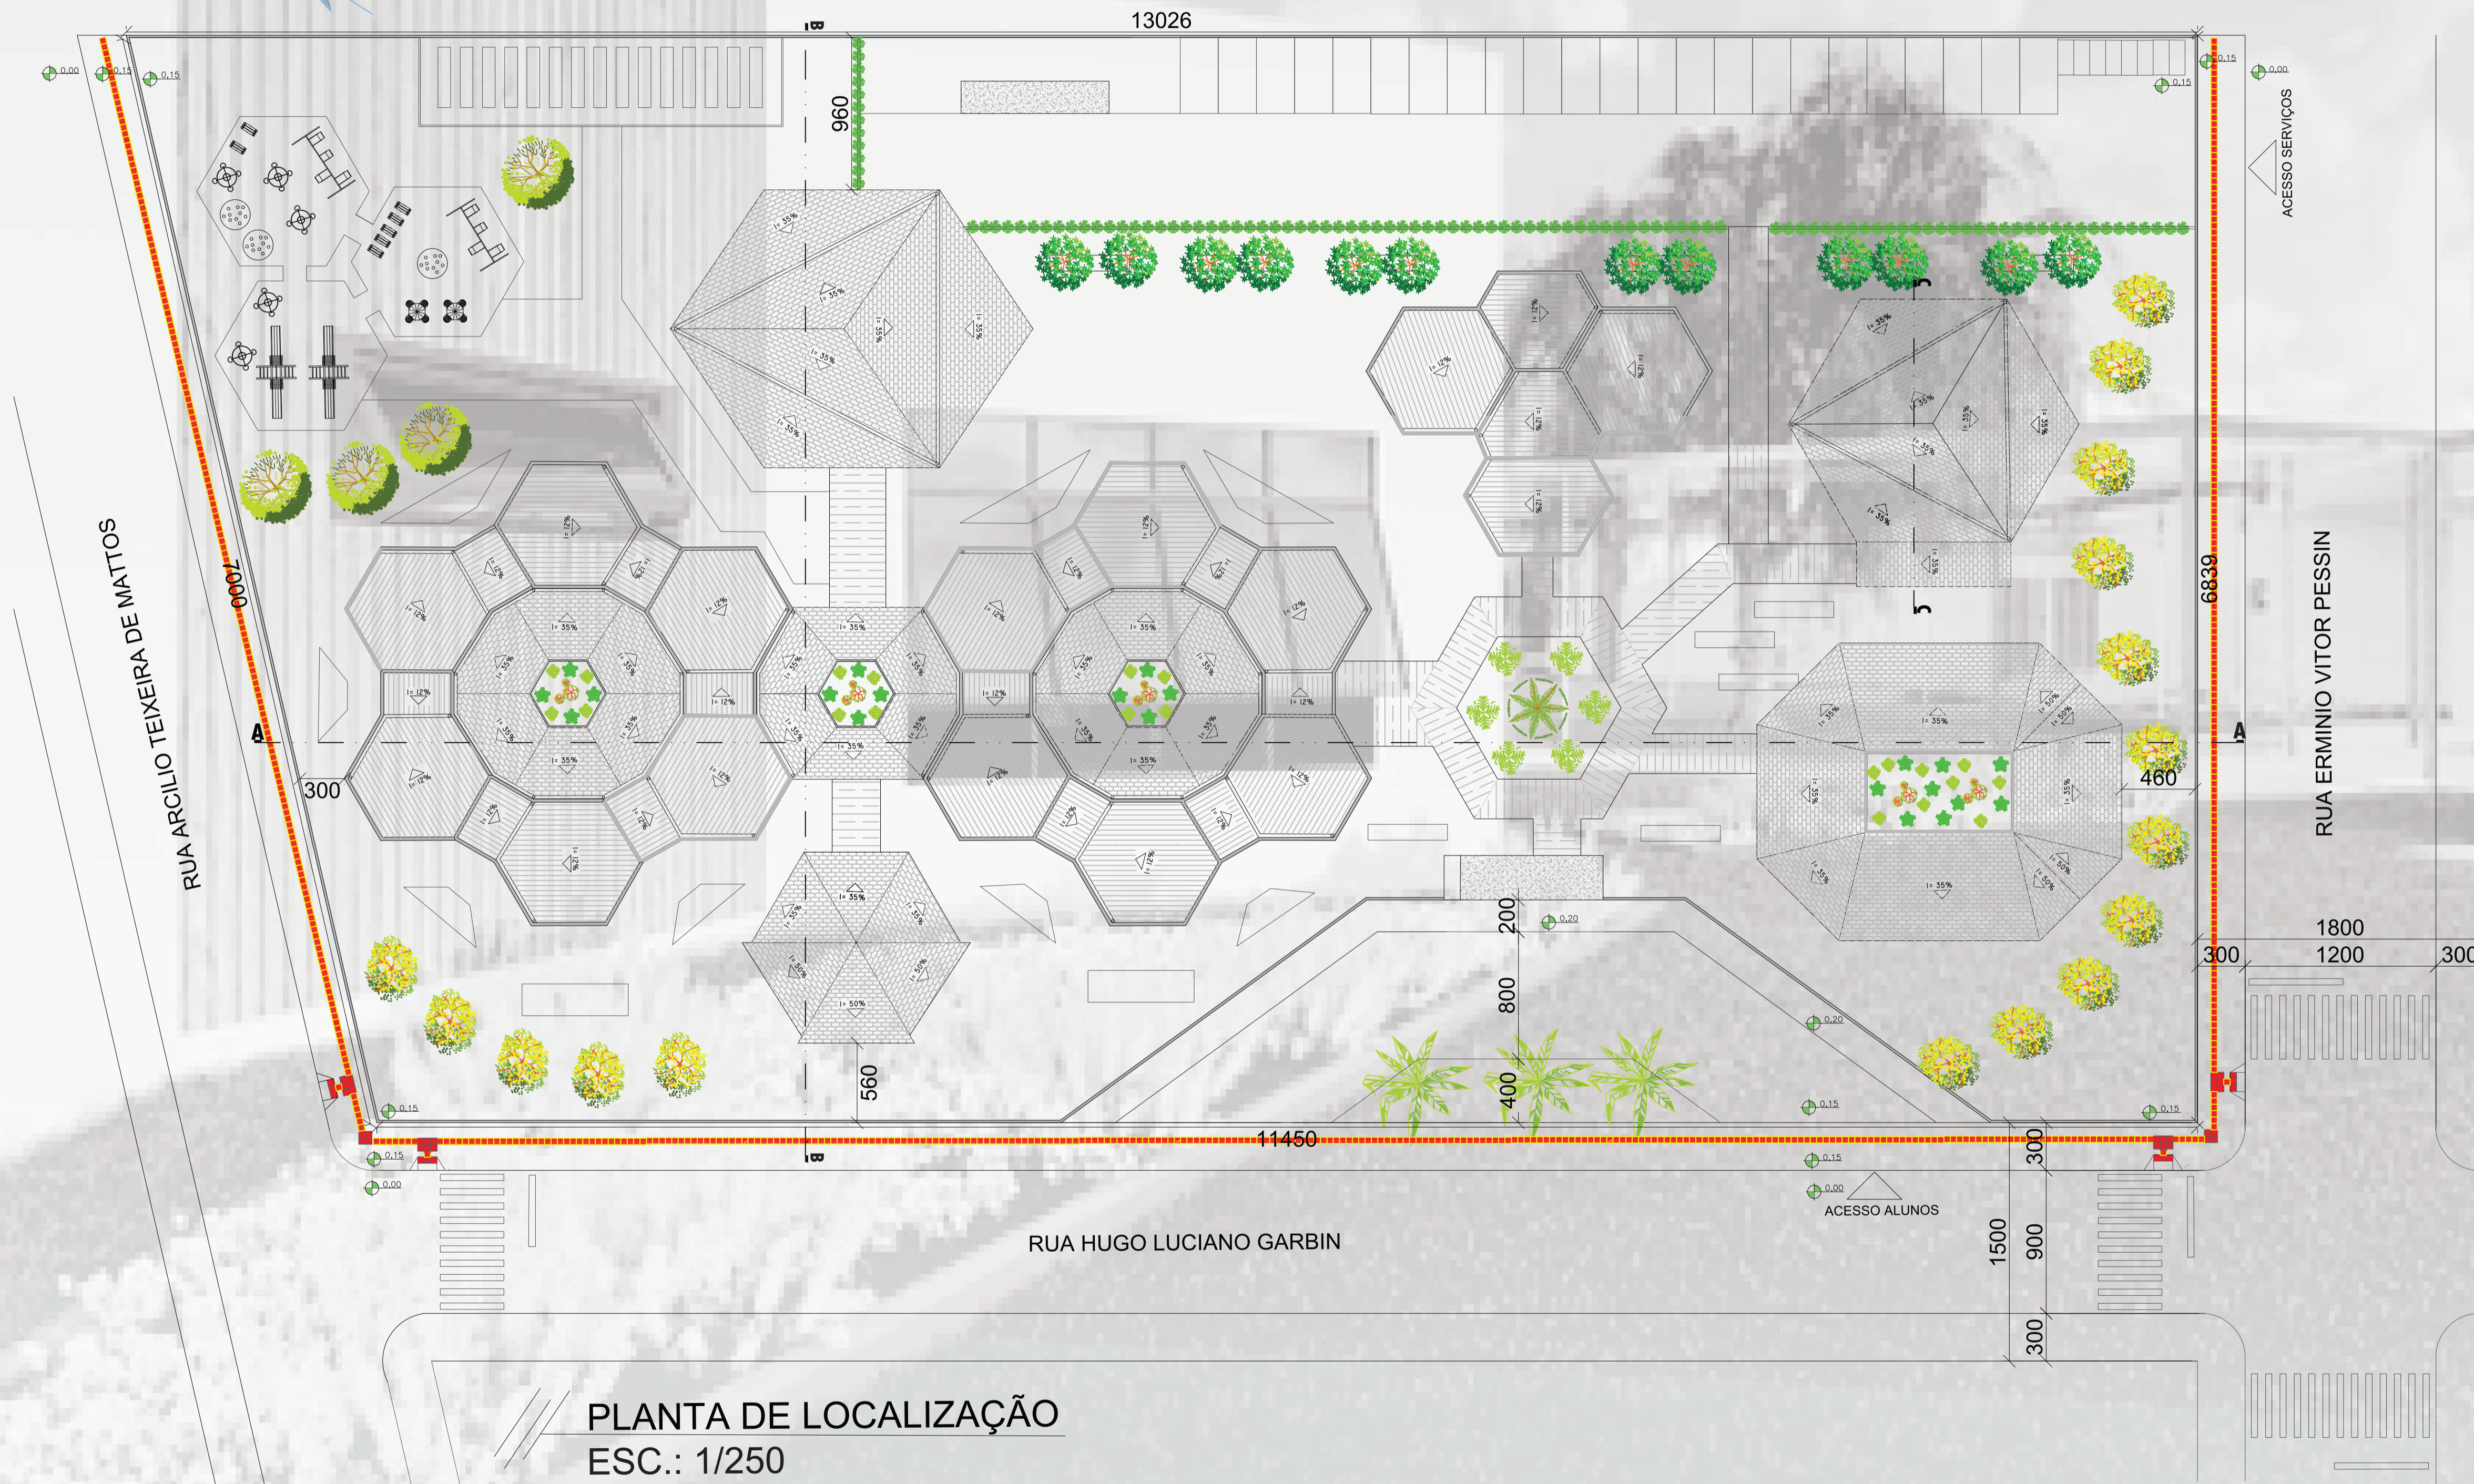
13026
B
960
0,00
0,15
0,15
0,15
0,15
0,00
ACESSO SERVIÇOS
RUA ARCILIO TEIXEIRA DE MATTOS
7000
300
A
A
6839
460
RUA ERMINIO VITOR PESSIN
1800
300
1200
300
200
0,20
800
0,20
400
560
0,15
0,15
11450
B
0,15
0,00
0,15
0,00
ACESSO ALUNOS
300
900
1500
300
RUA HUGO LUCIANO GARBIN
PLANTA DE LOCALIZAÇÃO
ESC.: 1/250